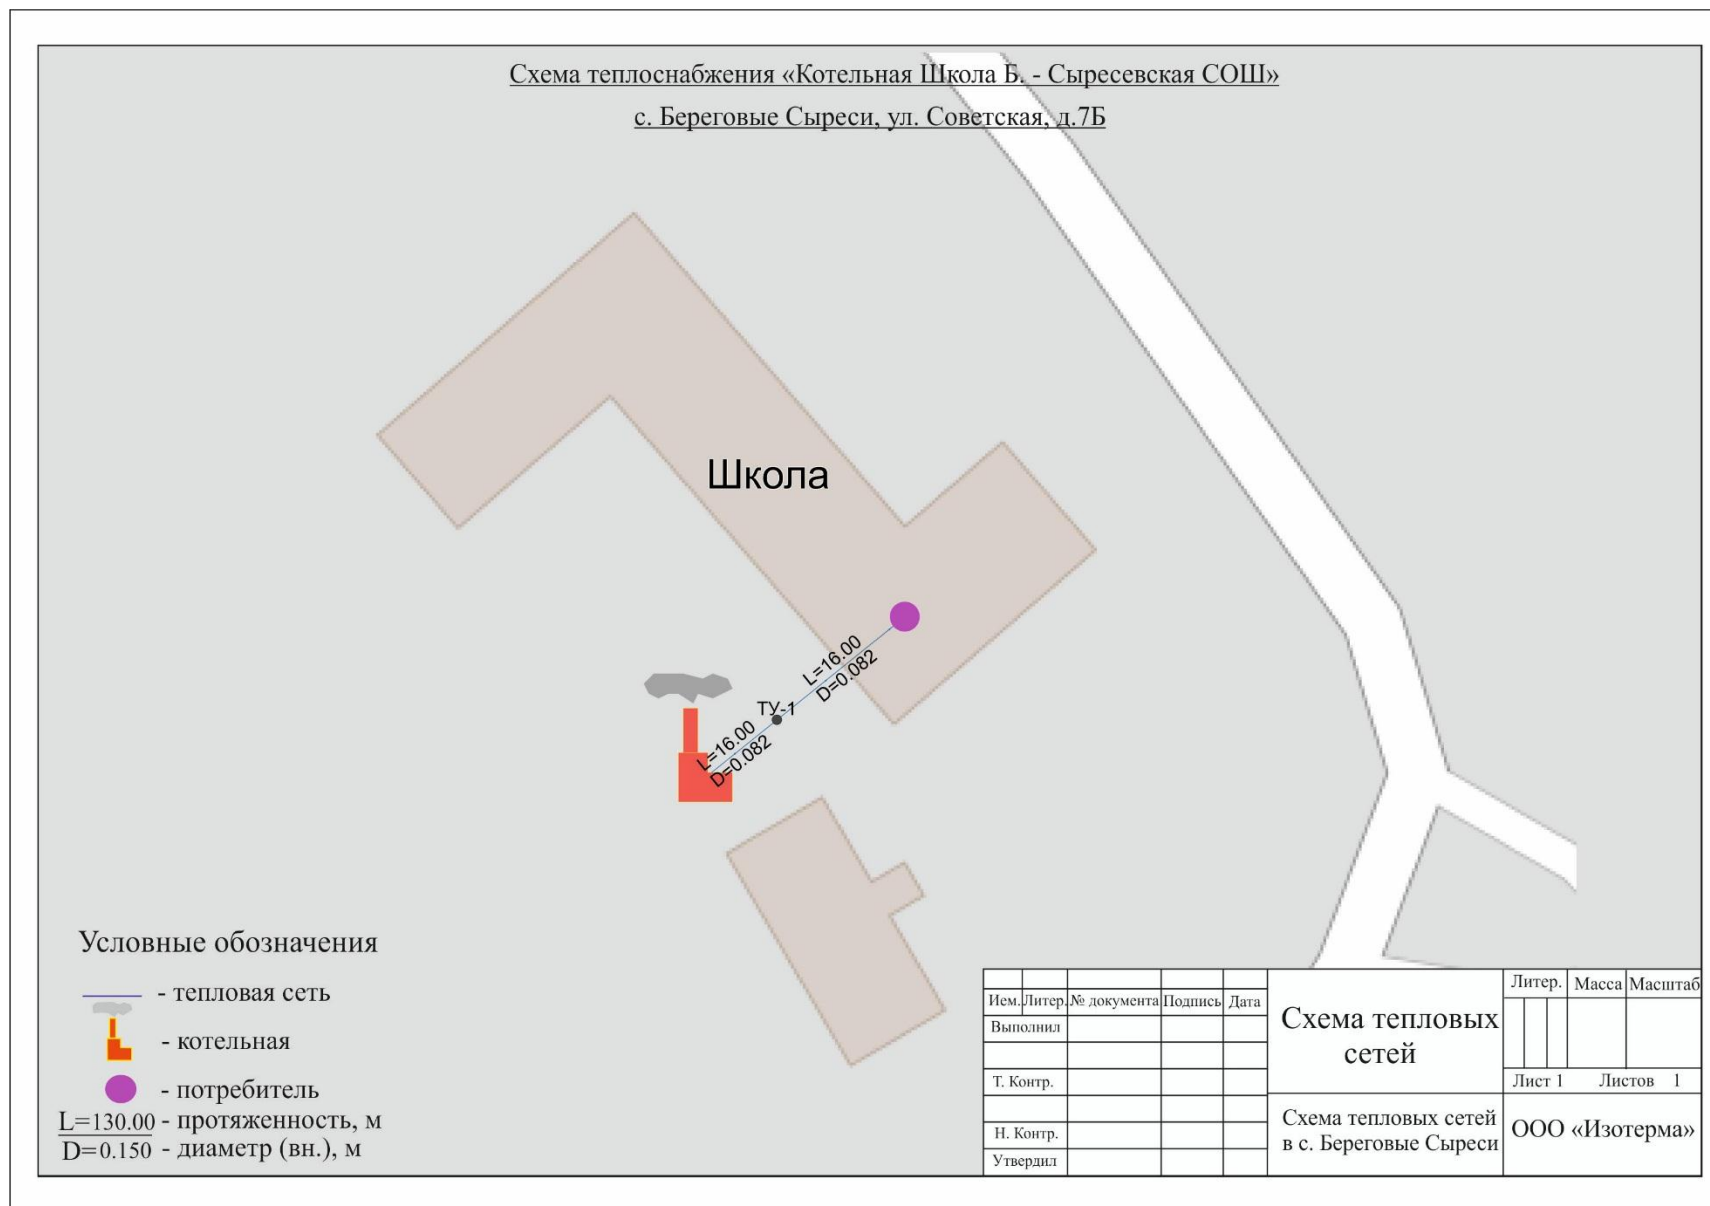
Схема теплоснабжения «Котельная Школа Б. - Сыресевская СОШ»
с. Береговые Сыреси, ул. Советская, д.7Б

Школа

L=16.00
D=0.082

ТУ-1

L=16.00
D=0.082

Условные обозначения
- тепловая сеть
- котельная
- потребитель
L=130.00 - протяженность, м
D=0.150 - диаметр (вн.), м

| Ием. | Литер. | № документа | Подпись | Дата |
|---|---|---|---|---|
| Выполнил | | | | |
| Т. Контр. | | | | |
| Н. Контр. | | | | |
| Утвердил | | | | |

Схема тепловых сетей

| Литер. | Масса | Масштаб |
|---|---|---|
| Лист 1 | Листов 1 | |

Схема тепловых сетей в с. Береговые Сыреси

ООО «Изотерма»